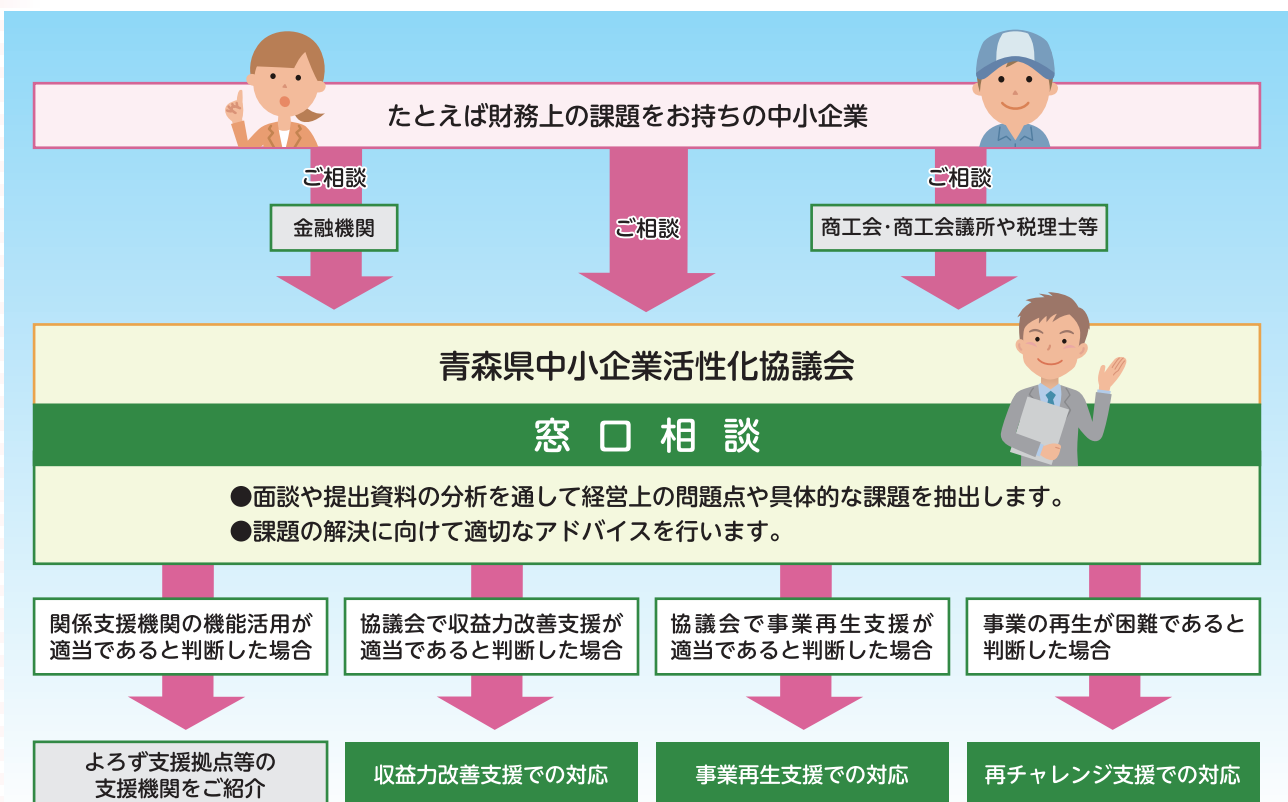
たとえば財務上の課題をお持ちの中小企業

ご相談

金融機関

ご相談

ご相談

商工会·商工会議所や税理士等

青森県中小企業活性化協議会

窓 口 相 談

●面談や提出資料の分析を通して経営上の問題点や具体的な課題を抽出します。
●課題の解決に向けて適切なアドバイスを行います。

関係支援機関の機能活用が適当であると判断した場合

協議会で収益力改善支援が適当であると判断した場合

協議会で事業再生支援が適当であると判断した場合

事業の再生が困難であると判断した場合

よろず支援拠点等の支援機関をご紹介

収益力改善支援での対応

事業再生支援での対応

再チャレンジ支援での対応